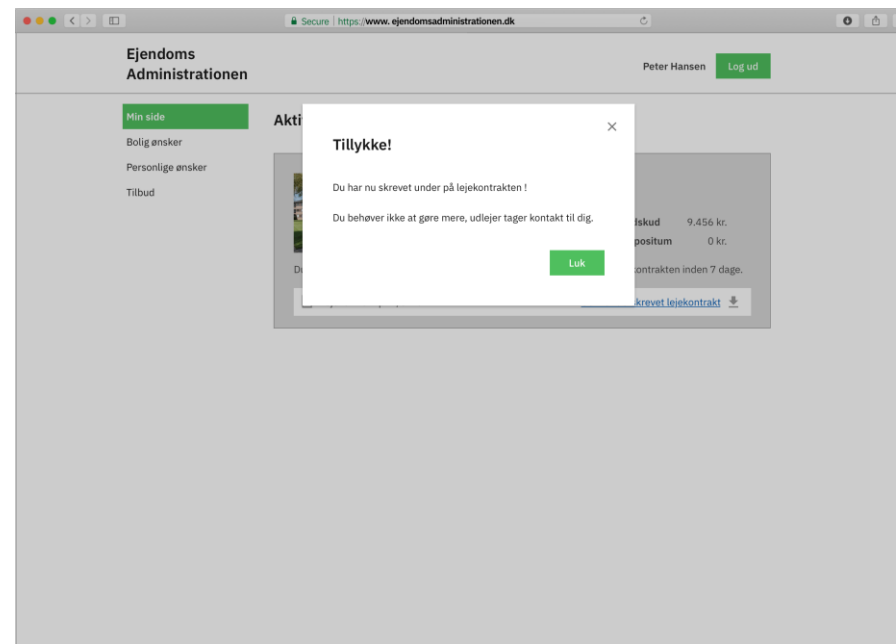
Secure | https://www.ejendomsadministrationen.dk

Ejendoms Administrationen

Peter Hansen

Log ud

Min side

Bolig ønsker

Personlige ønsker

Tilbud

Akti

Tillykke!

×

Du har nu skrevet under på lejekontrakten !

Du behøver ikke at gøre mere, udlejer tager kontakt til dig.

Luk

dskud 9.456 kr.

positum 0 kr.

Du

kontrakten inden 7 dage.

krevet lejekontrakt